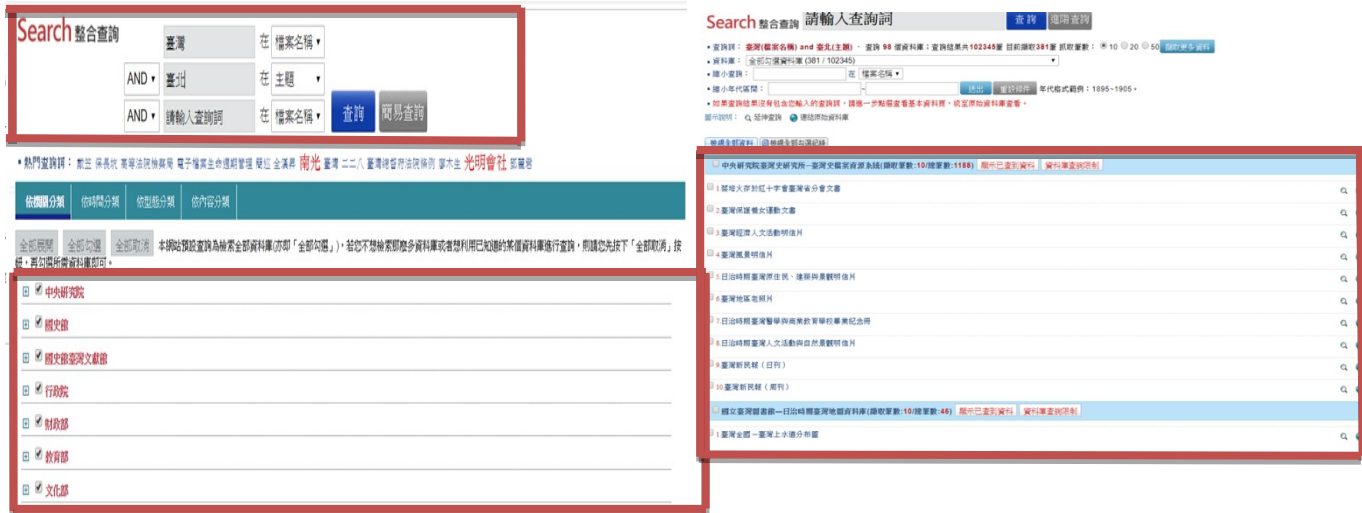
Search 整合查詢

| | | | |
|---|---|---|---|
| | 臺灣 | 在 | 檔案名稱 ▾ |
| AND ▾ | 臺北 | 在 | 主題 ▾ |
| AND ▾ | 請輸入查詢詞 | 在 | 檔案名稱 ▾ |

查詢 簡易查詢

• 熱門查詢詞： 凱旋 侯長沅 高等法院檢察署 電子檔案生命週期管理 雙語 金演昌 南光 臺灣 二二八 臺灣總督府法院條例 廖太生 光明會社 鄒蘭若

依機關分類 依時間分類 依型態分類 依內容分類

全部展開 全部勾選 全部取消 本網站預設查詢為檢索全部資料庫(亦即「全部勾選」)，若您不想檢索那麼多資料庫或者想利用已知道的某個資料庫進行查詢，則請您先按下「全部取消」按鈕，再勾選所需資料庫即可。

中央研究院
國史館
國史館臺灣文獻館
行政院
財政部
教育部
文化部

Search 整合查詢 請輸入查詢詞 查詢 進階查詢

• 查詢詞：臺灣(檔案名稱) and 臺北(主題)。 查詢 98 個資料庫；查詢結果共102345筆 目前擷取381筆 擷取筆數：◉10 ○20 ○50 擷取更多資料
• 資料庫：全部勾選資料庫 (381 / 102345)
• 縮小查詢： 在 檔案名稱 ▾
• 縮小年代區間： ~ 送出 重設條件 年代格式範例：1895~1905。
• 如果查詢結果沒有包含您輸入的查詢詞，請進一步點選查看基本資料頁，或至原始資料庫查看。
圖示說明： 延伸查詢 連結原始資料庫

擷選全部資料 回轉擷全部勾選紀錄

中央研究院臺灣史研究所－臺灣史檔案資源系統(擷取筆數:10/總筆數:1188) 顯示已查詢資料 資料庫查詢限制
1.開始火炸到紅十字會臺灣省分會文書
2.臺灣保護婦女運動文書
3.臺灣經濟人文活動明信片
4.臺灣風景明信片
5.日治時期臺灣原住民、建築與景觀明信片
6.臺灣地區老照片
7.日治時期臺灣醫學與商業教育學校畢業紀念冊
8.日治時期臺灣人文活動與自然景觀明信片
9.臺灣新民報（日刊）
10.臺灣新民報（週刊）

國立臺灣圖書館－日治時期臺灣地圖資料庫(擷取筆數:10/總筆數:46) 顯示已查詢資料 資料庫查詢限制
1.臺灣全圖－臺灣上水道分布圖